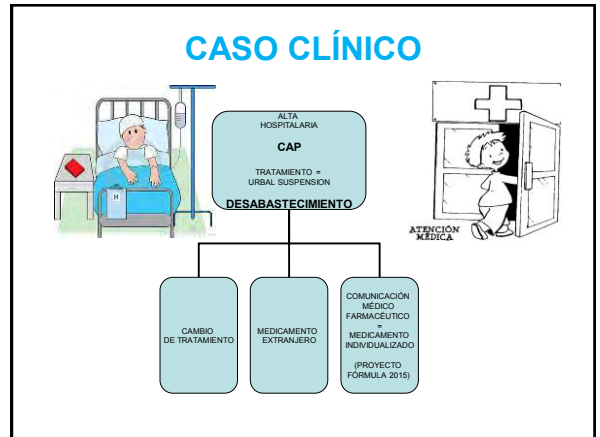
CASO CLÍNICO

ALTA HOSPITALARIA

CAP

TRATAMIENTO = URBAL SUSPENSION

DESABASTECIMIENTO

H

ATENCIÓN MÉDICA

CAMBIO DE TRATAMIENTO

MEDICAMENTO EXTRANJERO

COMUNICACIÓN MÉDICO FARMACÉUTICO = MEDICAMENTO INDIVIDUALIZADO

(PROYECTO FÓRMULA 2015)